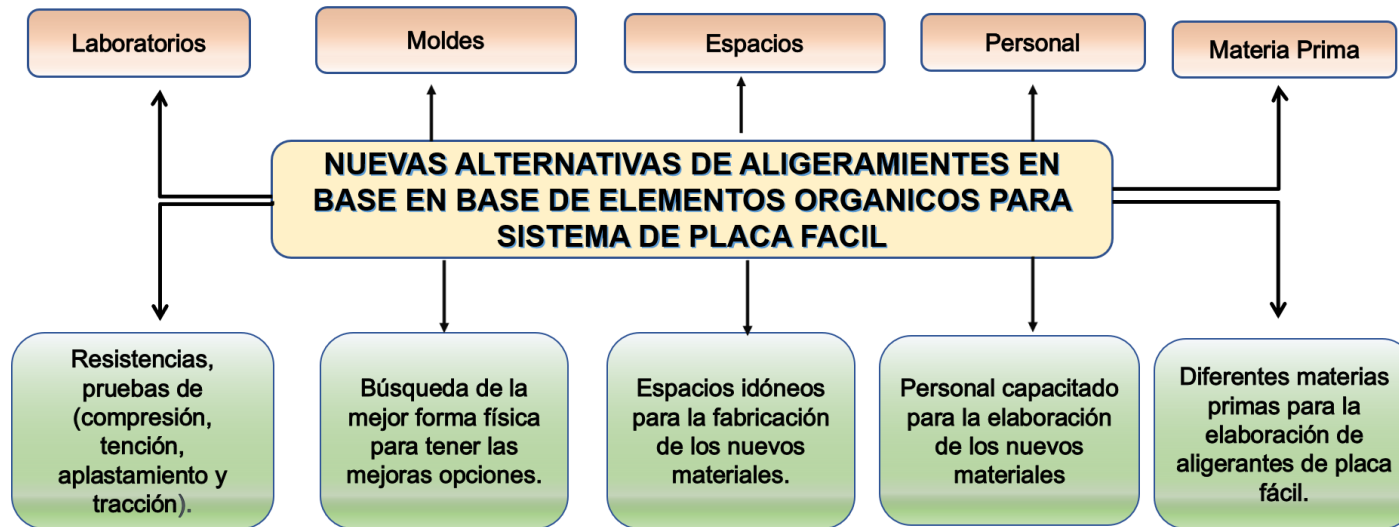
Laboratorios

Moldes

Espacios

Personal

Materia Prima

NUEVAS ALTERNATIVAS DE ALIGERAMIENTES EN BASE EN BASE DE ELEMENTOS ORGANICOS PARA SISTEMA DE PLACA FACIL

Resistencias, pruebas de (compresión, tención, aplastamiento y tracción).

Búsqueda de la mejor forma física para tener las mejoras opciones.

Espacios idóneos para la fabricación de los nuevos materiales.

Personal capacitado para la elaboración de los nuevos materiales

Diferentes materias primas para la elaboración de aligerantes de placa fácil.